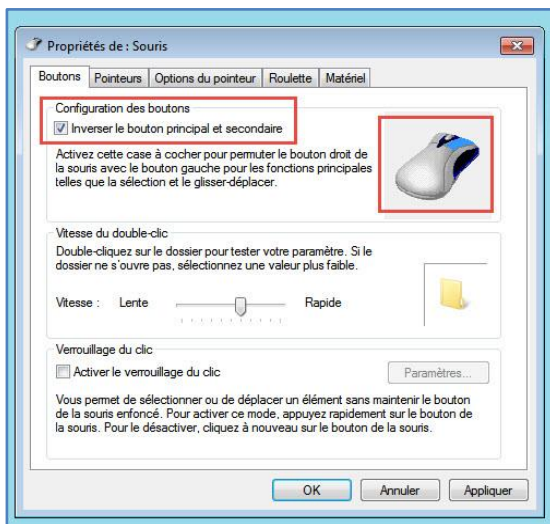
Propriétés de : Souris

Boutons | Pointeurs | Options du pointeur | Roulette | Matériel

Configuration des boutons

Inverser le bouton principal et secondaire

Activez cette case à cocher pour permuter le bouton droit de la souris avec le bouton gauche pour les fonctions principales telles que la sélection et le glisser-déplacer.

Vitesse du double-clic

Double-cliquez sur le dossier pour tester votre paramètre. Si le dossier ne s'ouvre pas, sélectionnez une valeur plus faible.

Vitesse : Lente Rapide

Verrouillage du clic

Activer le verrouillage du clic

Paramètres...

Vous permet de sélectionner ou de déplacer un élément sans maintenir le bouton de la souris enfoncé. Pour activer ce mode, appuyez rapidement sur le bouton de la souris. Pour le désactiver, cliquez à nouveau sur le bouton de la souris.

OK | Annuler | Appliquer